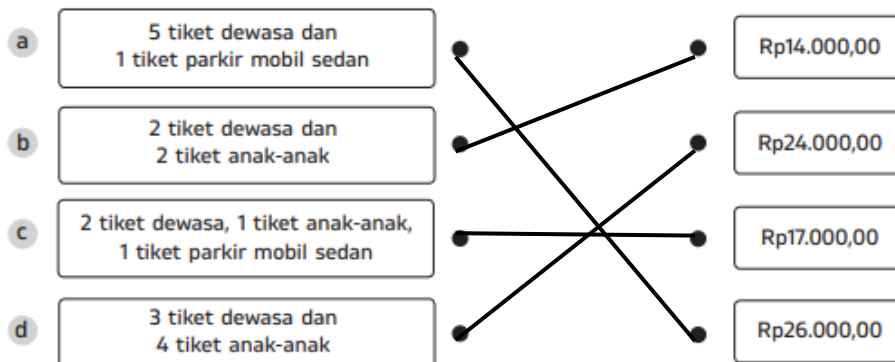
a
5 tiket dewasa dan
1 tiket parkir mobil sedan

b
2 tiket dewasa dan
2 tiket anak-anak

c
2 tiket dewasa, 1 tiket anak-anak,
1 tiket parkir mobil sedan

d
3 tiket dewasa dan
4 tiket anak-anak

Rp14.000,00

Rp24.000,00

Rp17.000,00

Rp26.000,00